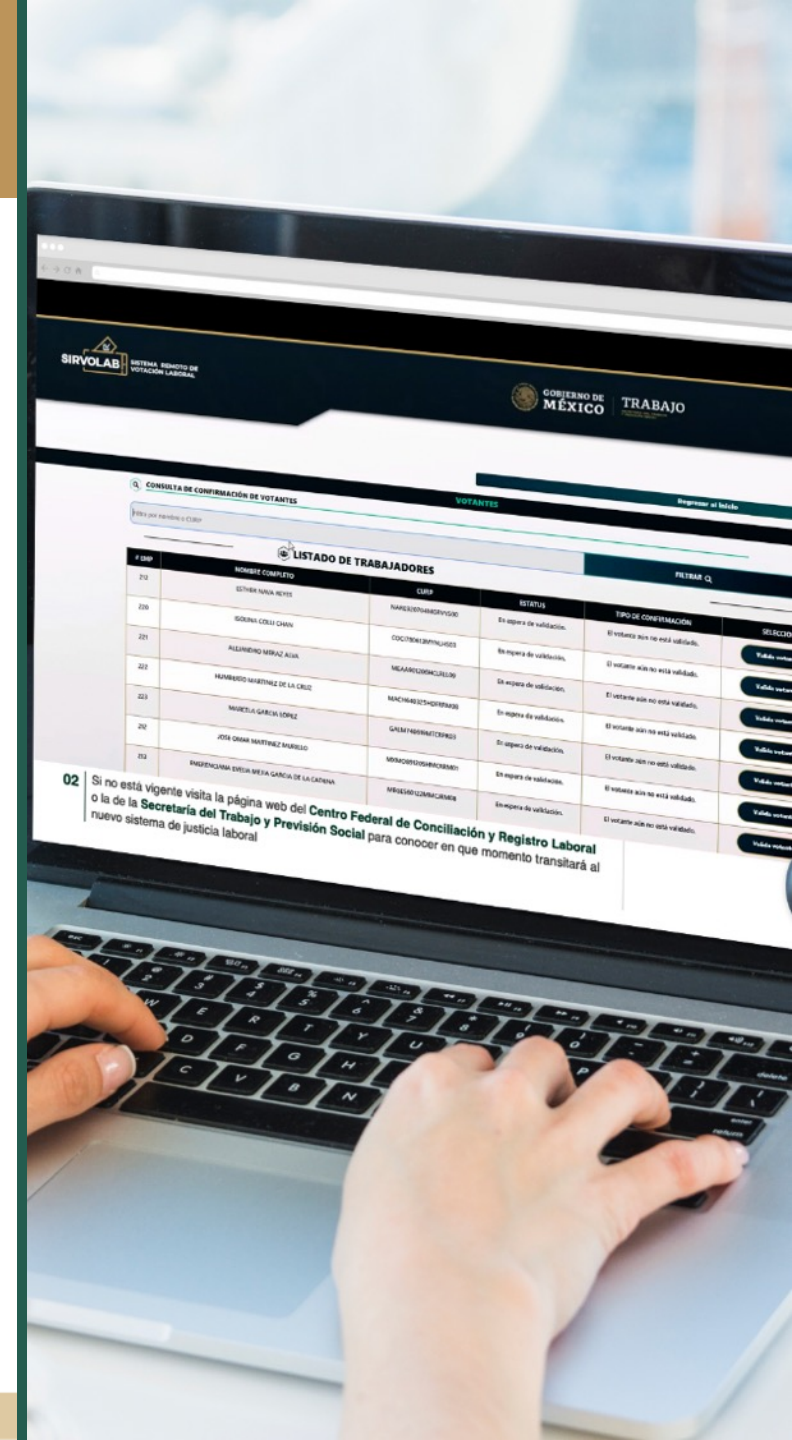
SIRVOLAB SISTEMA REMOTO DE VOTACIÓN LABORAL

GOBIERNO DE MÉXICO | TRABAJO

CONSULTA DE CONFIRMACIÓN DE VOTANTES

VOTANTES

Regresar al Inicio

Filtra por nombre o CURP

LISTADO DE TRABAJADORES

FILTRAR

| # EMP | NOMBRE COMPLETO | CURP | ESTATUS | TIPO DE CONFIRMACIÓN | SELECCIÓN |
|---|---|---|---|---|---|
| 212 | ESTHER NAVA REYES | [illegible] | En espera de validación. | El votante aún no está validado. | Validar votante |
| 220 | ISOLINA COLLI CHAN | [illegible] | En espera de validación. | El votante aún no está validado. | Validar votante |
| 221 | ALEJANDRO MERAZ ALVA | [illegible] | En espera de validación. | El votante aún no está validado. | Validar votante |
| 222 | HUMBERTO MARTINEZ DE LA CRUZ | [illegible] | En espera de validación. | El votante aún no está validado. | Validar votante |
| 223 | MARCELA GARCIA LOPEZ | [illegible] | En espera de validación. | El votante aún no está validado. | Validar votante |
| 212 | JOSE OMAR MARTINEZ MURILLO | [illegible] | En espera de validación. | El votante aún no está validado. | Validar votante |
| 212 | PRUDENCIANA EMILIA MEJIA GARCIA DE LA CADENA | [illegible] | En espera de validación. | El votante aún no está validado. | Validar votante |

02 Si no está vigente visita la página web del Centro Federal de Conciliación y Registro Laboral o la de la Secretaría del Trabajo y Previsión Social para conocer en que momento transitará al nuevo sistema de justicia laboral